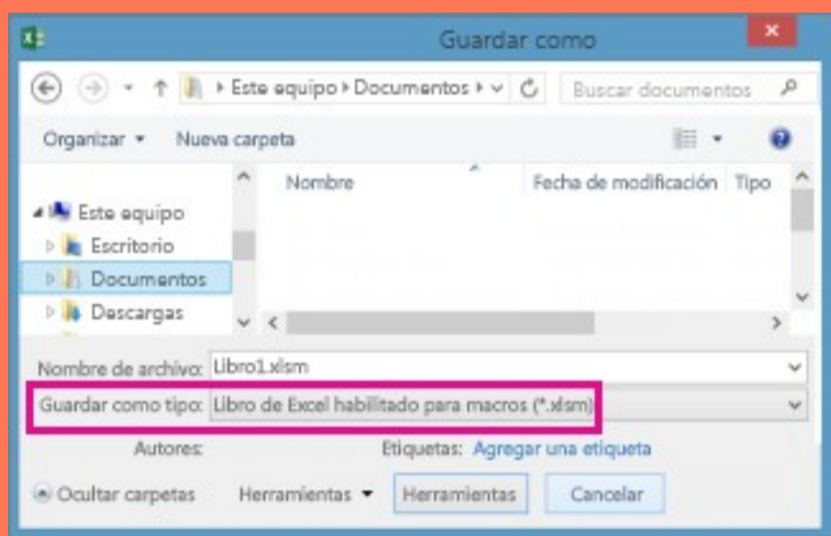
Guardar como

▸ Este equipo ▸ Documentos ▸

Buscar documentos

Organizar ▾ Nueva carpeta

Nombre

Fecha de modificación

Tipo

Este equipo

Escritorio

Documentos

Descargas

Nombre de archivo: Libro1.xlsm

Guardar como tipo: Libro de Excel habilitado para macros (*.xlsm)

Autores:

Etiquetas: Agregar una etiqueta

Ocultar carpetas

Herramientas ▾

Herramientas

Cancelar